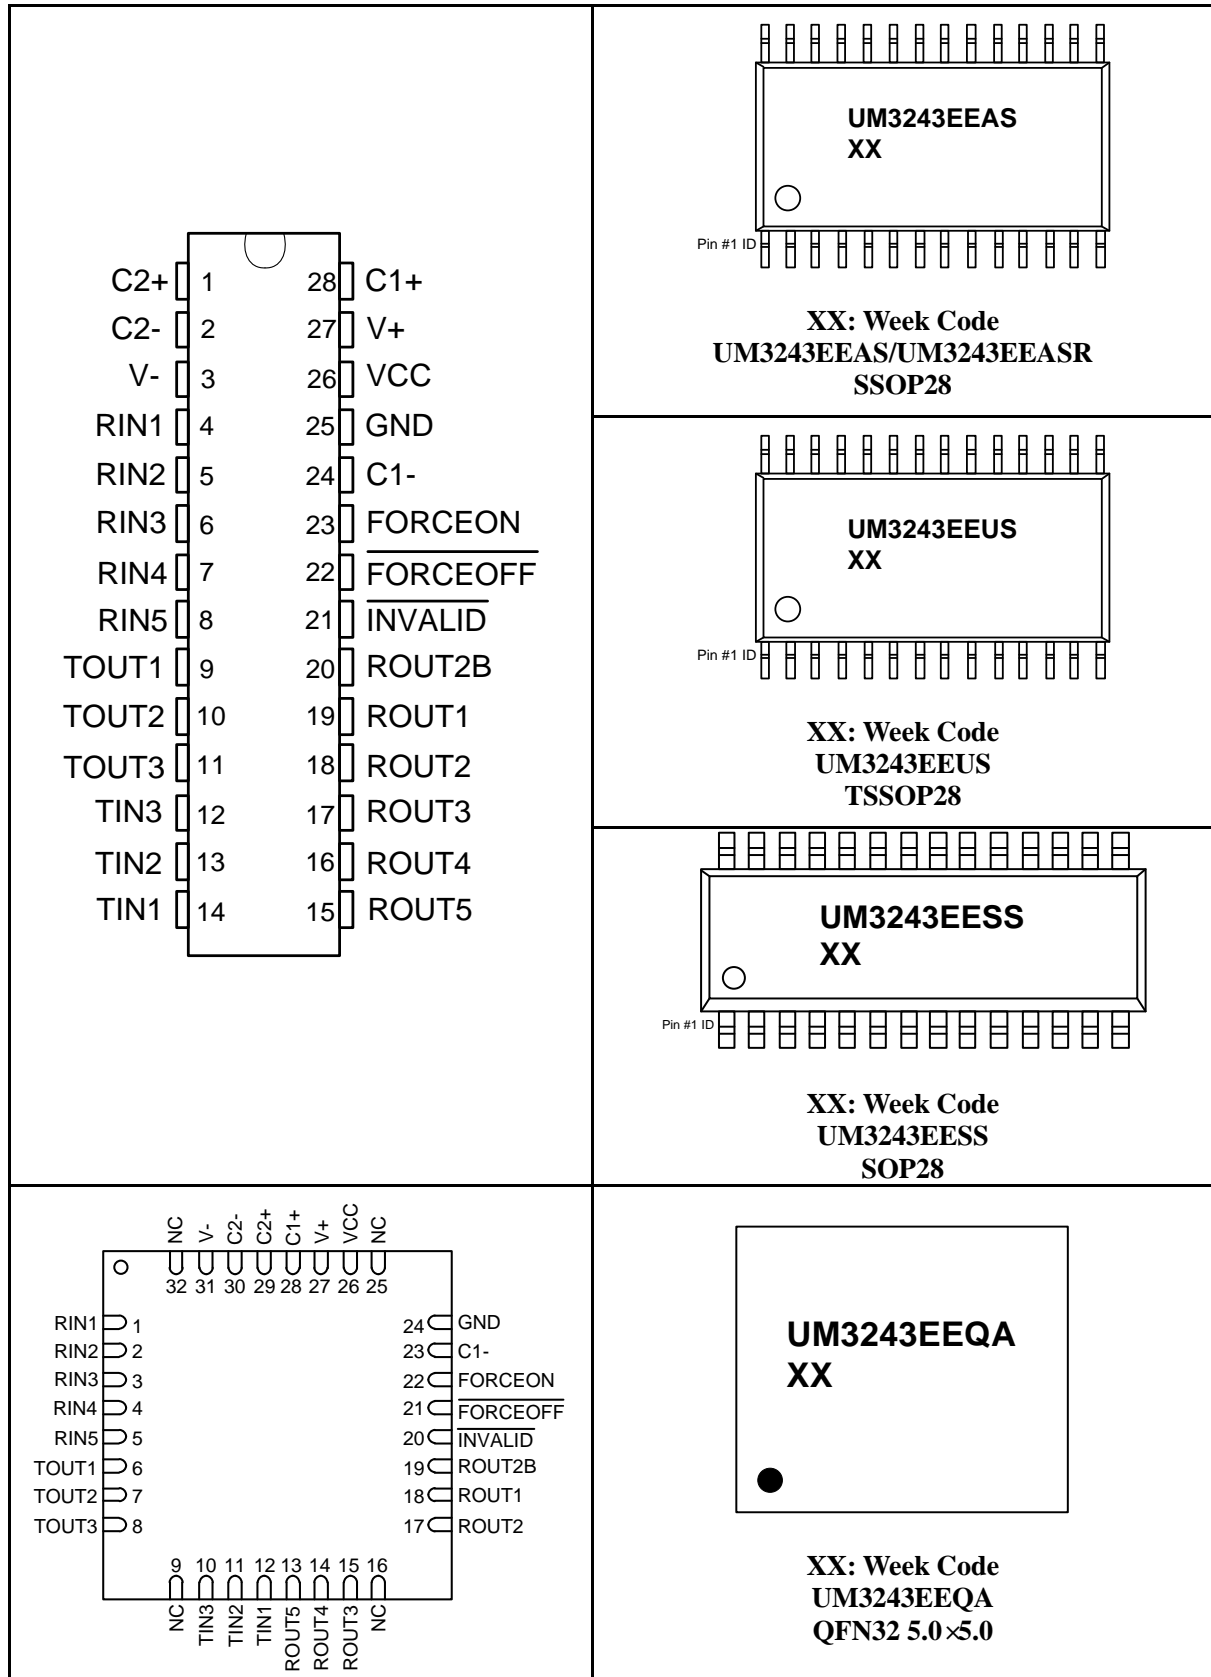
| | |
|---|---|
| C2+ 1 / C2- 2 / V- 3 / RIN1 4 / RIN2 5 / RIN3 6 / RIN4 7 / RIN5 8 / TOUT1 9 / TOUT2 10 / TOUT3 11 / TIN3 12 / TIN2 13 / TIN1 14 / 15 ROUT5 / 16 ROUT4 / 17 ROUT3 / 18 ROUT2 / 19 ROUT1 / 20 ROUT2B / 21 $\overline{\text{INVALID}}$ / 22 $\overline{\text{FORCEOFF}}$ / 23 FORCEON / 24 C1- / 25 GND / 26 VCC / 27 V+ / 28 C1+ | UM3243EEAS XX Pin #1 ID XX: Week Code UM3243EEAS/UM3243EEASR SSOP28 |
| | UM3243EEUS XX Pin #1 ID XX: Week Code UM3243EEUS TSSOP28 |
| | UM3243EESS XX Pin #1 ID XX: Week Code UM3243EESS SOP28 |
| NC 32 / V- 31 / C2- 30 / C2+ 29 / C1+ 28 / V+ 27 / VCC 26 / NC 25 / RIN1 1 / RIN2 2 / RIN3 3 / RIN4 4 / RIN5 5 / TOUT1 6 / TOUT2 7 / TOUT3 8 / 24 GND / 23 C1- / 22 FORCEON / 21 $\overline{\text{FORCEOFF}}$ / 20 $\overline{\text{INVALID}}$ / 19 ROUT2B / 18 ROUT1 / 17 ROUT2 / 9 NC / 10 TIN3 / 11 TIN2 / 12 TIN1 / 13 ROUT5 / 14 ROUT4 / 15 ROUT3 / 16 NC | UM3243EEQA XX XX: Week Code UM3243EEQA QFN32 $5.0\times5.0$ |